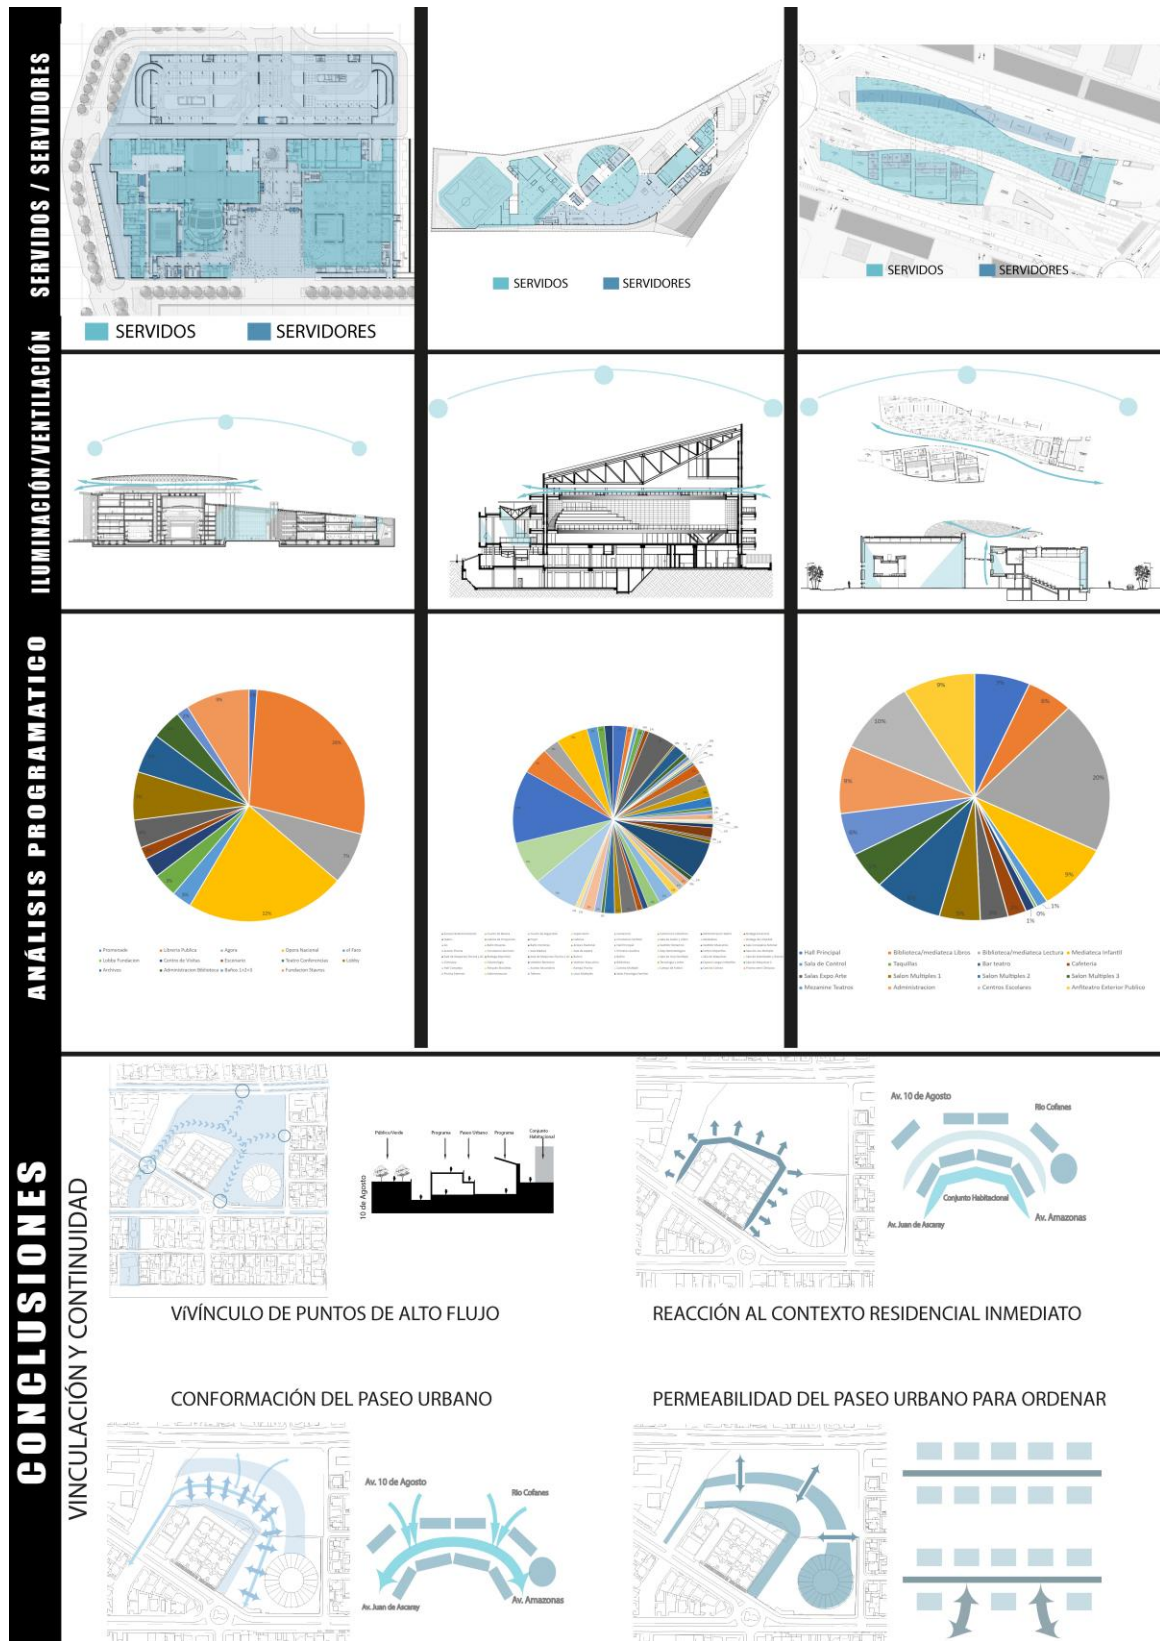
SERVIDOS / SERVIDORES

SERVIDOS SERVIDORES

SERVIDOS SERVIDORES

SERVIDOS SERVIDORES

ILUMINACIÓN/VENTILACIÓN

ANÁLISIS PROGRAMATICO

Promenade
Lobby Fundacion
Archivos
Libreria Publica
Centro de Visitas
Administracion Biblioteca
Agora
Escenario
Baños 1+2+3
Opera Nacional
Teatro Conferencias
Fundacion Stavros
el Faro
Lobby

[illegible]

Hall Principal
Sala de Control
Salas Expo Arte
Mezanine Teatros
Biblioteca/mediateca Libros
Taquillas
Salon Multiples 1
Administracion
Biblioteca/mediateca Lectura
Bar teatro
Salon Multiples 2
Centros Escolares
Mediateca Infantil
Cafeteria
Salon Multiples 3
Anfiteatro Exterior Publico

CONCLUSIONES

VINCULACIÓN Y CONTINUIDAD

10 de Agosto
Pública Verde
Programa
Paseo Urbano
Programa
Conjunto Habitacional

VíVÍNCULO DE PUNTOS DE ALTO FLUJO

Av. 10 de Agosto
Rio Cofanes
Conjunto Habitacional
Av. Juan de Ascaray
Av. Amazonas

REACCIÓN AL CONTEXTO RESIDENCIAL INMEDIATO

CONFORMACIÓN DEL PASEO URBANO

Av. 10 de Agosto
Rio Cofanes
Av. Juan de Ascaray
Av. Amazonas

PERMEABILIDAD DEL PASEO URBANO PARA ORDENAR